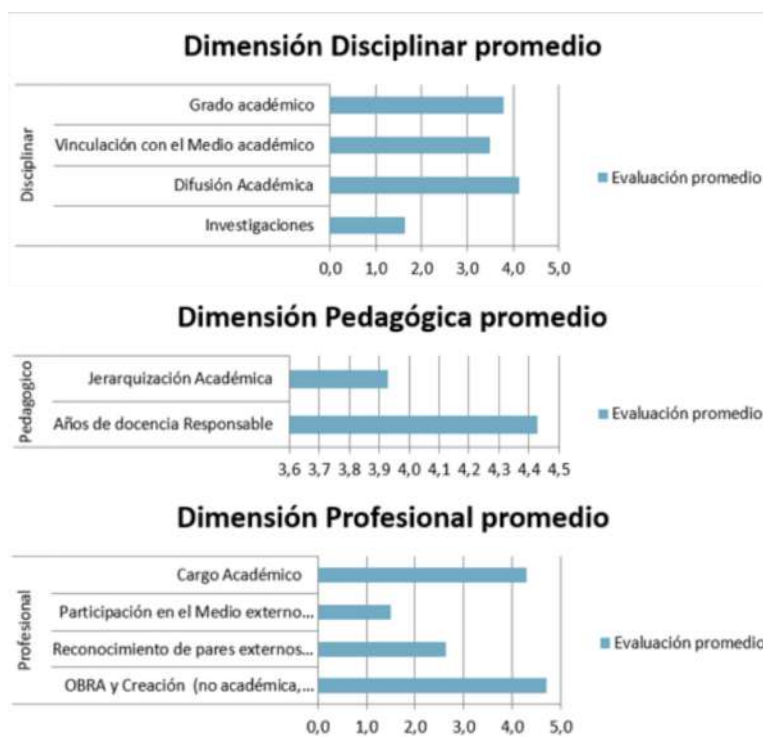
Dimensión Disciplinar promedio

Disciplinar

Grado académico

Vinculación con el Medio académico

Difusión Académica

Investigaciones

0,0 1,0 2,0 3,0 4,0 5,0

Evaluación promedio

Dimensión Pedagógica promedio

Pedagogico

Jerarquización Académica

Años de docencia Responsable

3,6 3,7 3,8 3,9 4,0 4,1 4,2 4,3 4,4 4,5

Evaluación promedio

Dimensión Profesional promedio

Profesional

Cargo Académico

Participación en el Medio externo...

Reconocimiento de pares externos...

OBRA y Creación (no académica,...

0,0 1,0 2,0 3,0 4,0 5,0

Evaluación promedio